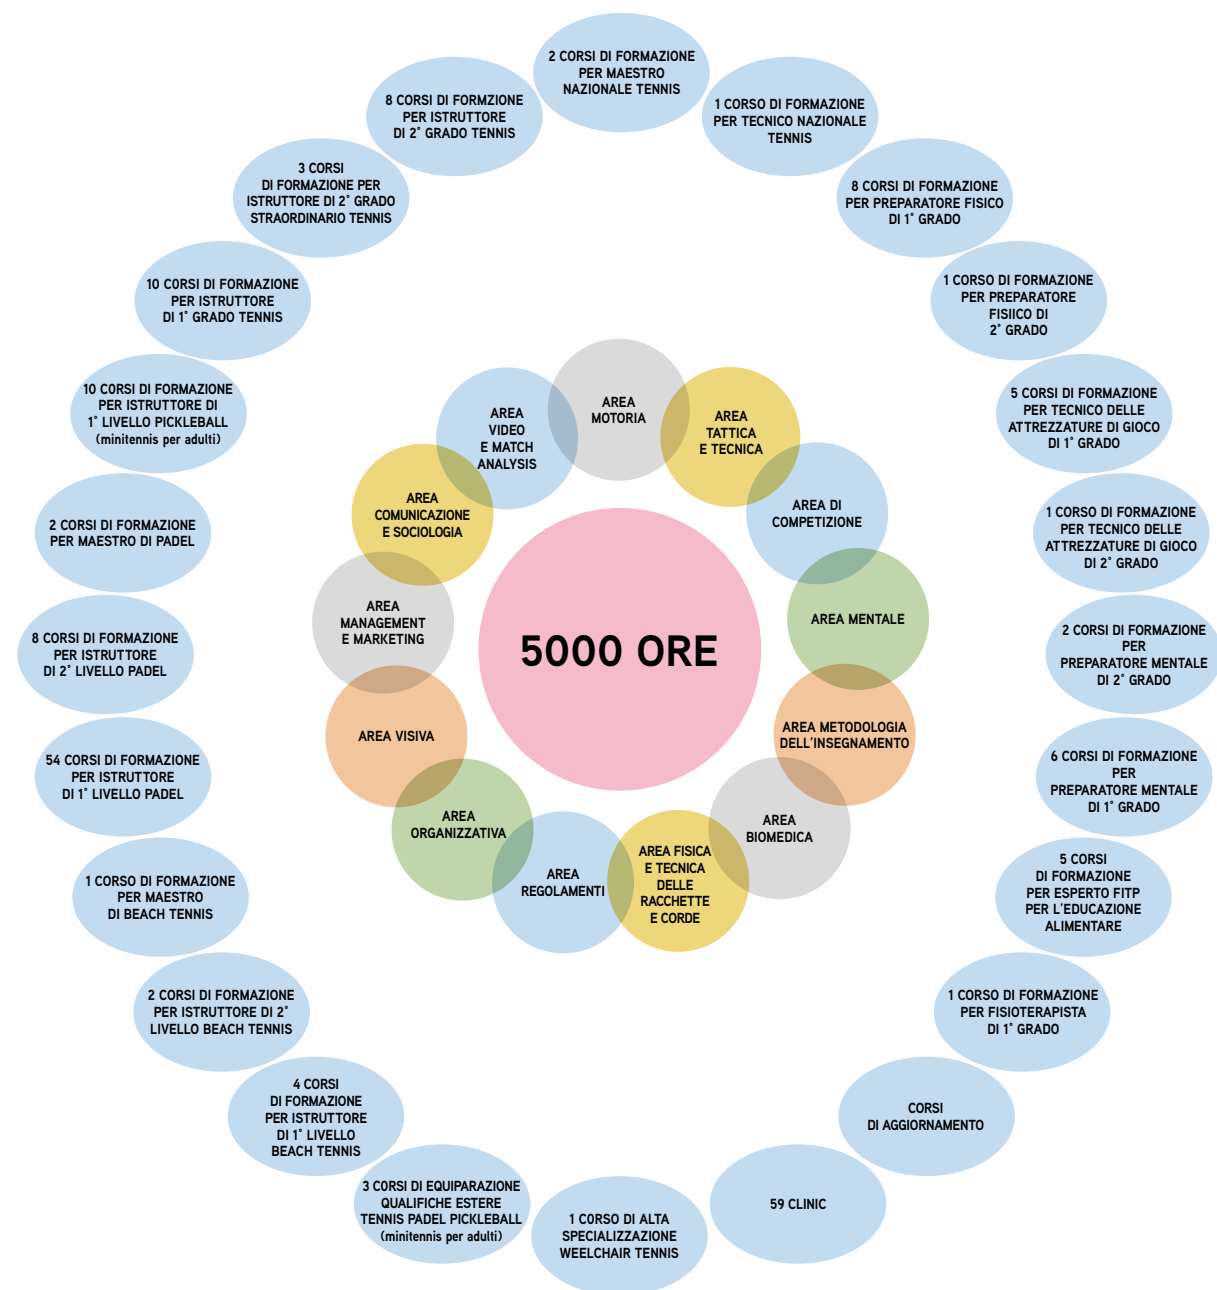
5000 ORE

AREA MOTORIA

AREA TATTICA E TECNICA

AREA DI COMPETIZIONE

AREA MENTALE

AREA METODOLOGIA DELL'INSEGNAMENTO

AREA BIOMEDICA

AREA FISICA E TECNICA DELLE RACCHETTE E CORDE

AREA REGOLAMENTI

AREA ORGANIZZATIVA

AREA VISIVA

AREA MANAGEMENT E MARKETING

AREA COMUNICAZIONE E SOCIOLOGIA

AREA VIDEO E MATCH ANALYSIS

2 CORSI DI FORMAZIONE PER MAESTRO NAZIONALE TENNIS

1 CORSO DI FORMAZIONE PER TECNICO NAZIONALE TENNIS

8 CORSI DI FORMAZIONE PER PREPARATORE FISICO DI 1° GRADO

1 CORSO DI FORMAZIONE PER PREPARATORE FISIICO DI 2° GRADO

5 CORSI DI FORMAZIONE PER TECNICO DELLE ATTREZZATURE DI GIOCO DI 1° GRADO

1 CORSO DI FORMAZIONE PER TECNICO DELLE ATTREZZATURE DI GIOCO DI 2° GRADO

2 CORSI DI FORMAZIONE PER PREPARATORE MENTALE DI 2° GRADO

6 CORSI DI FORMAZIONE PER PREPARATORE MENTALE DI 1° GRADO

5 CORSI DI FORMAZIONE PER ESPERTO FITP PER L'EDUCAZIONE ALIMENTARE

1 CORSO DI FORMAZIONE PER FISIOTERAPISTA DI 1° GRADO

CORSI DI AGGIORNAMENTO

59 CLINIC

1 CORSO DI ALTA SPECIALIZZAZIONE WEELCHAIR TENNIS

3 CORSI DI EQUIPARAZIONE QUALIFICHE ESTERE TENNIS PADEL PICKLEBALL (minitennis per adulti)

4 CORSI DI FORMAZIONE PER ISTRUTTORE DI 1° LIVELLO BEACH TENNIS

2 CORSI DI FORMAZIONE PER ISTRUTTORE DI 2° LIVELLO BEACH TENNIS

1 CORSO DI FORMAZIONE PER MAESTRO DI BEACH TENNIS

54 CORSI DI FORMAZIONE PER ISTRUTTORE DI 1° LIVELLO PADEL

8 CORSI DI FORMAZIONE PER ISTRUTTORE DI 2° LIVELLO PADEL

2 CORSI DI FORMAZIONE PER MAESTRO DI PADEL

10 CORSI DI FORMAZIONE PER ISTRUTTORE DI 1° LIVELLO PICKLEBALL (minitennis per adulti)

10 CORSI DI FORMAZIONE PER ISTRUTTORE DI 1° GRADO TENNIS

3 CORSI DI FORMAZIONE PER ISTRUTTORE DI 2° GRADO STRAORDINARIO TENNIS

8 CORSI DI FORMZIONE PER ISTRUTTORE DI 2° GRADO TENNIS